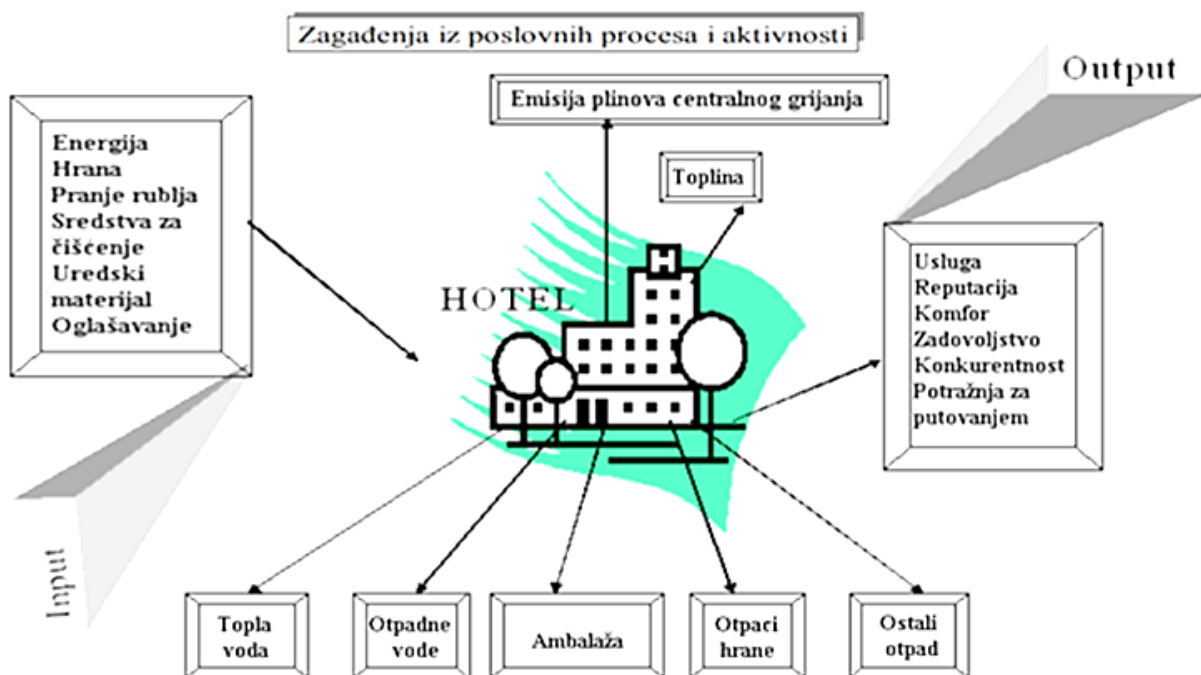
Zagađenja iz poslovnih procesa i aktivnosti

Output

Emisija plinova centralnog grijanja

Energija
Hrana
Pranje rublja
Sredstva za čišćenje
Uredski materijal
Oglašavanje

Toplina

HOTEL

H

Usluga
Reputacija
Komfor
Zadovoljstvo
Konkurentnost
Potražnja za putovanjem

Input

Topla voda

Otpadne vode

Ambalaža

Otpaci hrane

Ostali otpad